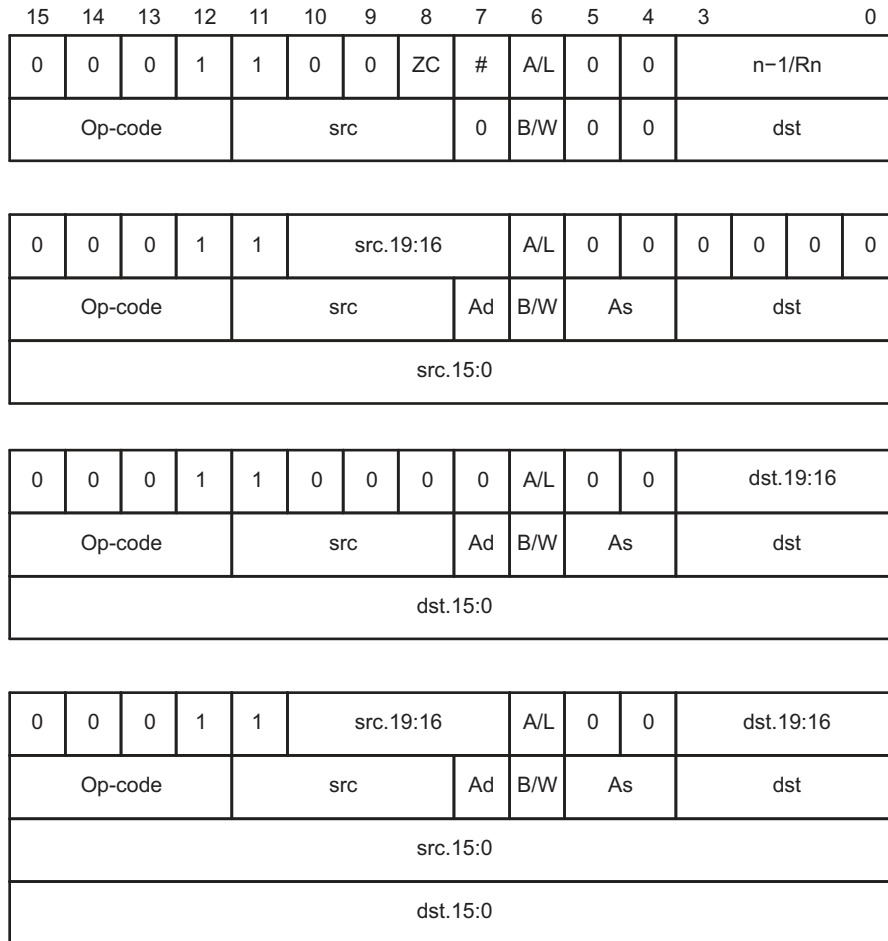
15 14 13 12 11 10 9 8 7 6 5 4 3 0

| 0 | 0 | 0 | 1 | 1 | 0 | 0 | ZC | # | A/L | 0 | 0 | n−1/Rn |
|---|---|---|---|---|---|---|---|---|---|---|---|---|
| Op-code | | | | src | | | | 0 | B/W | 0 | 0 | dst |

| 0 | 0 | 0 | 1 | 1 | src.19:16 | | | | A/L | 0 | 0 | 0 | 0 | 0 | 0 |
|---|---|---|---|---|---|---|---|---|---|---|---|---|---|---|---|
| Op-code | | | | src | | | | Ad | B/W | As | | dst | | | |
| src.15:0 | | | | | | | | | | | | | | | |

| 0 | 0 | 0 | 1 | 1 | 0 | 0 | 0 | 0 | A/L | 0 | 0 | dst.19:16 |
|---|---|---|---|---|---|---|---|---|---|---|---|---|
| Op-code | | | | src | | | | Ad | B/W | As | | dst |
| dst.15:0 | | | | | | | | | | | | |

| 0 | 0 | 0 | 1 | 1 | src.19:16 | | | | A/L | 0 | 0 | dst.19:16 |
|---|---|---|---|---|---|---|---|---|---|---|---|---|
| Op-code | | | | src | | | | Ad | B/W | As | | dst |
| src.15:0 | | | | | | | | | | | | |
| dst.15:0 | | | | | | | | | | | | |